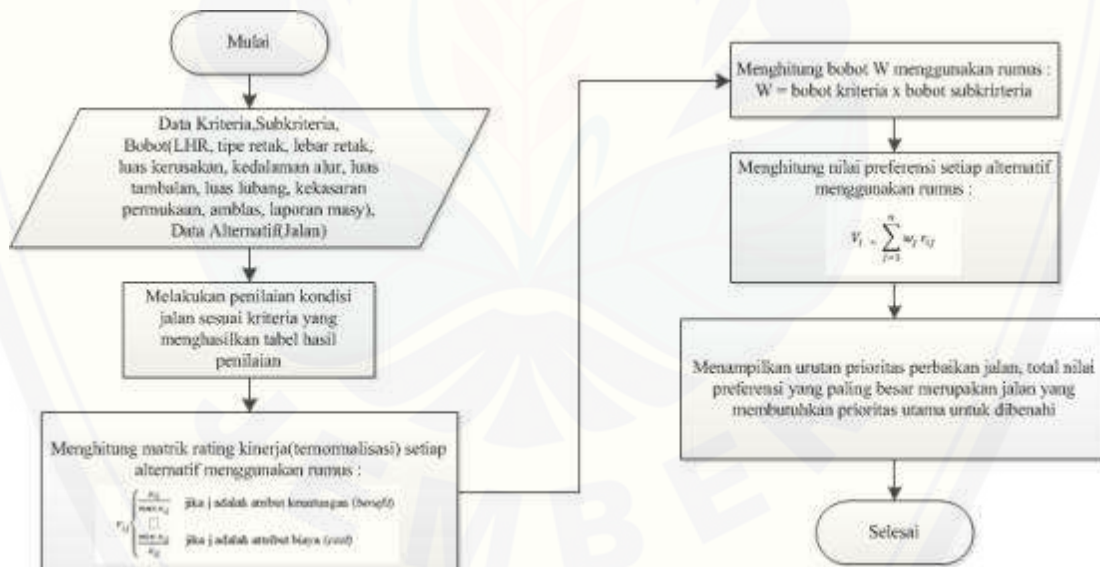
Mulai

Data Kriteria,Subkriteria, Bobot(LHR, tipe retak, lebar retak, luas kerusakan, kedalaman alur, luas tambalan, luas lubang, kekasaran permukaan, amblas, laporan masy), Data Alternatif(Jalan)

Melakukan penilaian kondisi jalan sesuai kriteria yang menghasilkan tabel hasil penilaian

Menghitung matrik rating kinerja(ternormalisasi) setiap alternatif menggunakan rumus :

$r_{ij} = \begin{cases} \frac{x_{ij}}{\max x_{ij}} & \text{jika j adalah atribut keuntungan (benefit)} \\ \frac{\min x_{ij}}{x_{ij}} & \text{jika j adalah atribut biaya (cost)} \end{cases}$

Menghitung bobot W menggunakan rumus : W = bobot kriteria x bobot subkrirteria

Menghitung nilai preferensi setiap alternatif menggunakan rumus :

$V_i = \sum_{j=1}^{n} w_j r_{ij}$

Menampilkan urutan prioritas perbaikan jalan, total nilai preferensi yang paling besar merupakan jalan yang membutuhkan prioritas utama untuk dibenahi

Selesai